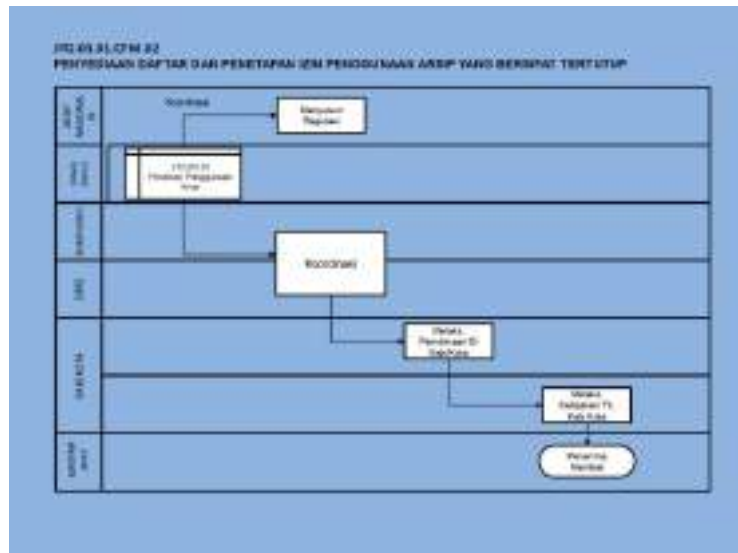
PROSEDUR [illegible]
PENYEDIAAN DAFTAR DAN PENETAPAN IZIN PENGGUNAAN ARSIP YANG BERSIFAT TERTUTUP

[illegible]

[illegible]

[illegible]

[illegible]

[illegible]

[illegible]

Koordinasi

Menyusun Regulasi

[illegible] Penetapan Penggunaan Arsip

Koordinasi

Melaksanakan Pembinaan Di Kab/Kota

Melaksanakan Kegiatan Di Kab Kota

Penerima Manfaat